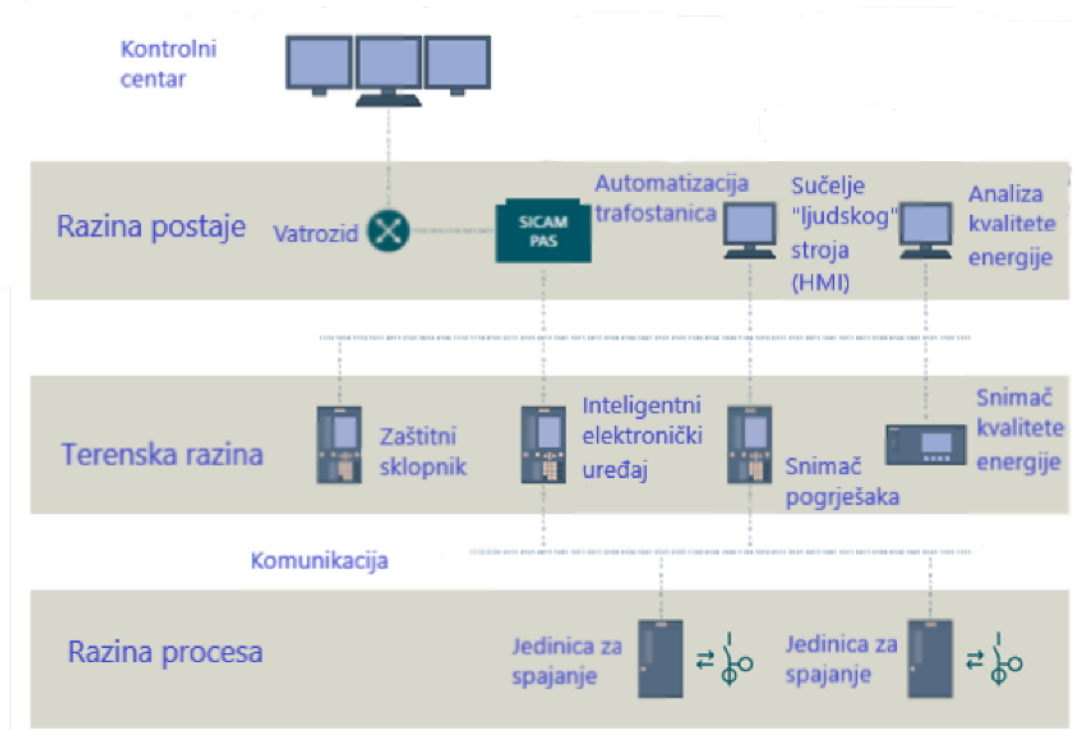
Kontrolni centar

Razina postaje

Vatrozid

SICAM PAS

Automatizacija trafostanica

Sučelje "ljudskog" stroja (HMI)

Analiza kvalitete energije

Terenska razina

Zaštitni sklopnik

Inteligentni elektronički uređaj

Snimač pogrješaka

Snimač kvalitete energije

Komunikacija

Razina procesa

Jedinica za spajanje

Jedinica za spajanje